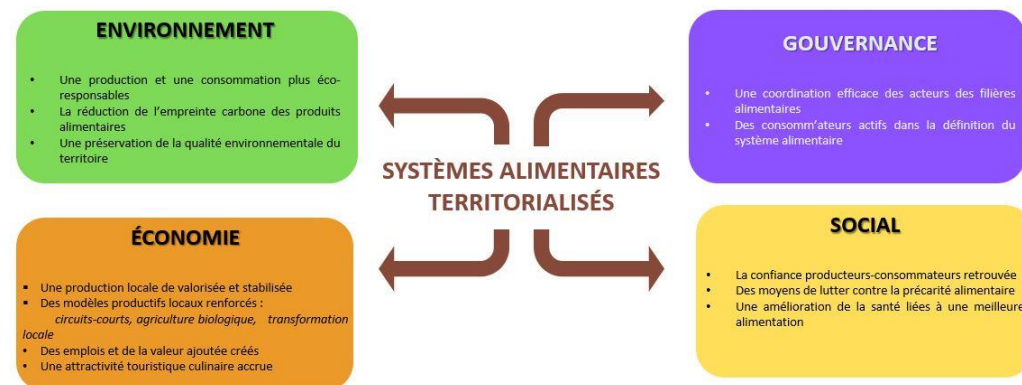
ENVIRONNEMENT

- Une production et une consommation plus éco-responsables
- La réduction de l'empreinte carbone des produits alimentaires
- Une préservation de la qualité environnementale du territoire

GOUVERNANCE

- Une coordination efficace des acteurs des filières alimentaires
- Des consomm'acteurs actifs dans la définition du système alimentaire

SYSTÈMES ALIMENTAIRES TERRITORIALISÉS

ÉCONOMIE

- Une production locale de valorisée et stabilisée
- Des modèles productifs locaux renforcés : *circuits-courts, agriculture biologique, transformation locale*
- Des emplois et de la valeur ajoutée créés
- Une attractivité touristique culinaire accrue

SOCIAL

- La confiance producteurs-consommateurs retrouvée
- Des moyens de lutter contre la précarité alimentaire
- Une amélioration de la santé liées à une meilleure alimentation